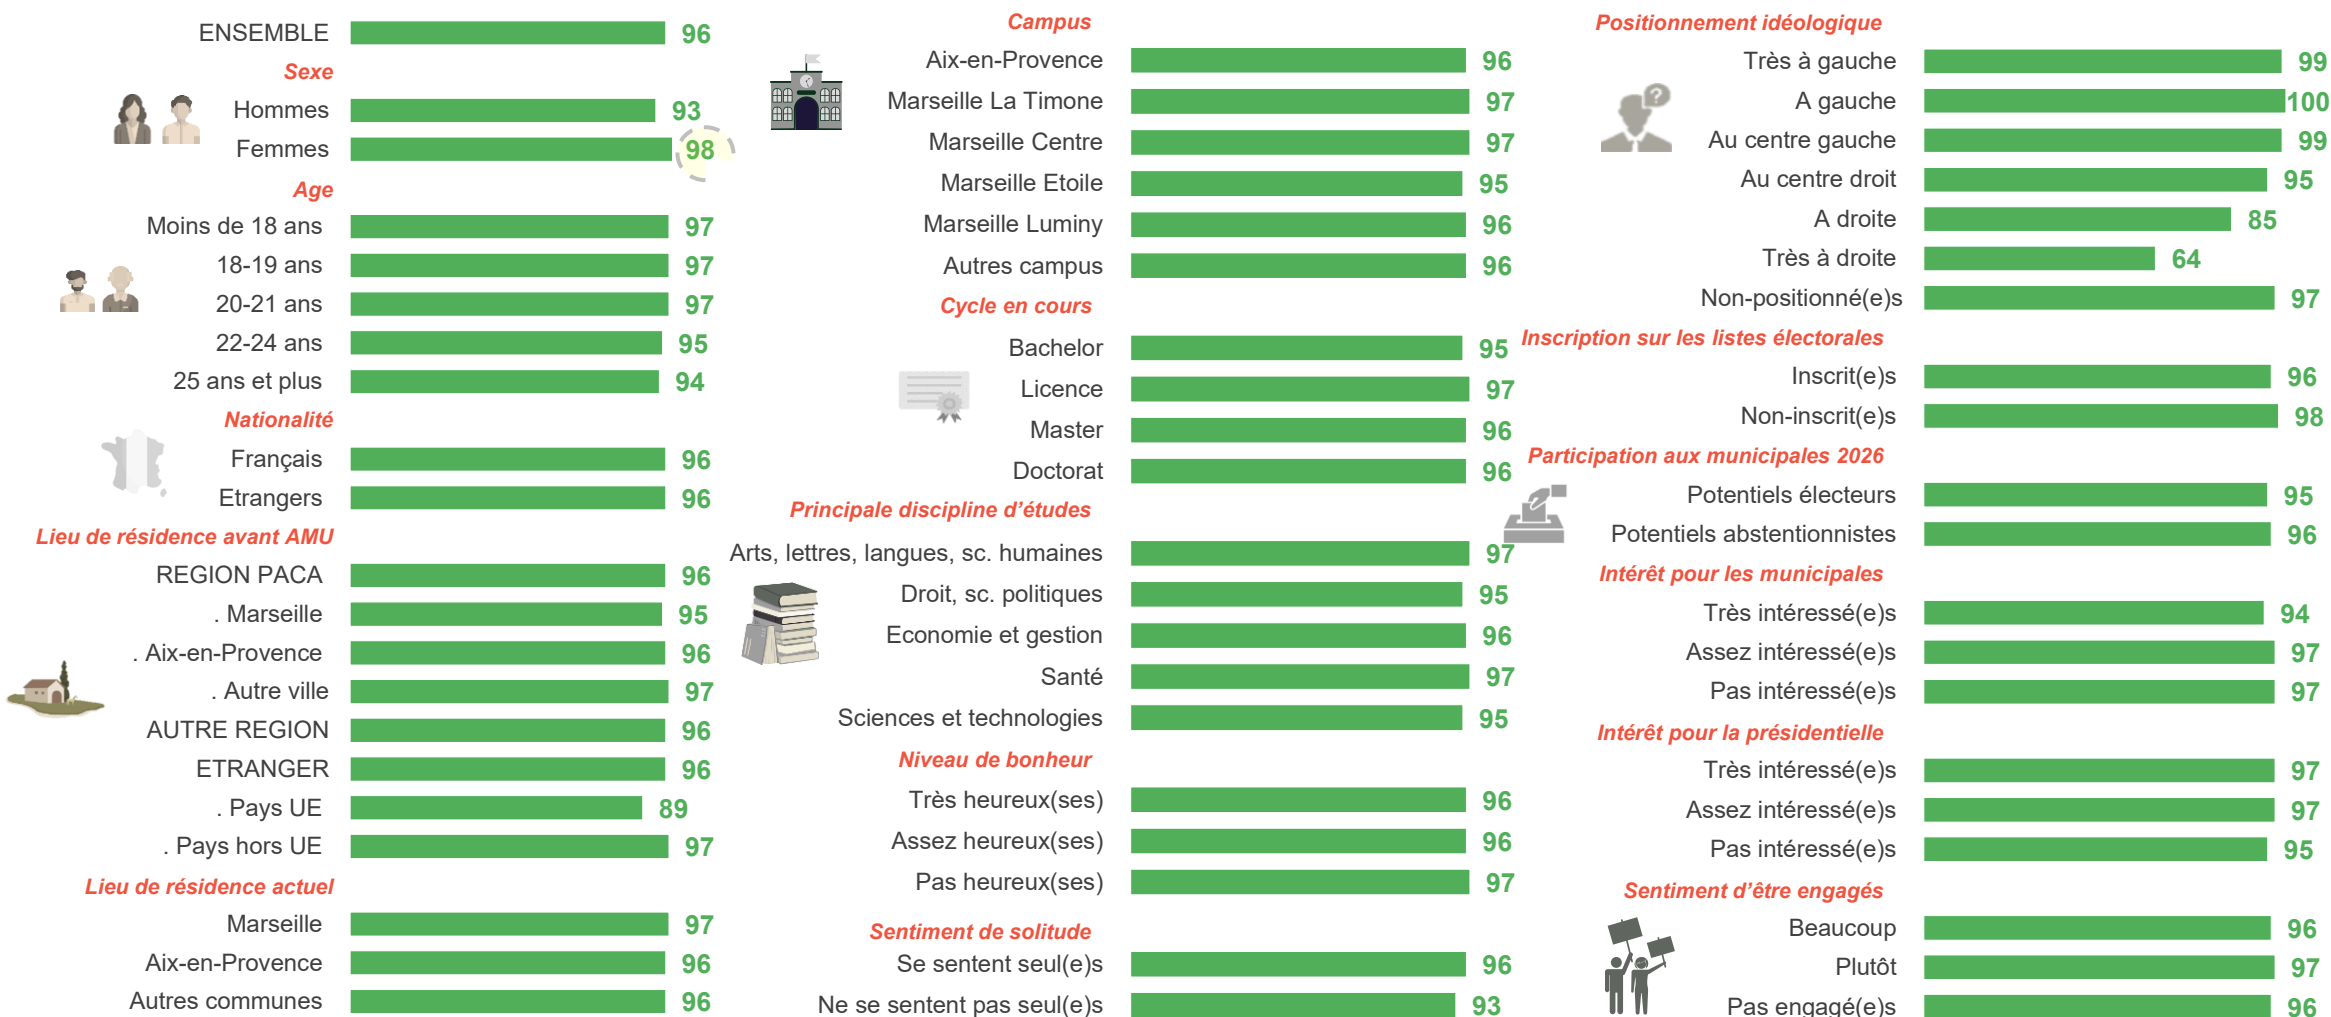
ENSEMBLE 96
Sexe
Hommes 93
Femmes 98
Age
Moins de 18 ans 97
18-19 ans 97
20-21 ans 97
22-24 ans 95
25 ans et plus 94
Nationalité
Français 96
Etrangers 96
Lieu de résidence avant AMU
REGION PACA 96
. Marseille 95
. Aix-en-Provence 96
. Autre ville 97
AUTRE REGION 96
ETRANGER 96
. Pays UE 89
. Pays hors UE 97
Lieu de résidence actuel
Marseille 97
Aix-en-Provence 96
Autres communes 96

Campus
Aix-en-Provence 96
Marseille La Timone 97
Marseille Centre 97
Marseille Etoile 95
Marseille Luminy 96
Autres campus 96
Cycle en cours
Bachelor 95
Licence 97
Master 96
Doctorat 96
Principale discipline d'études
Arts, lettres, langues, sc. humaines 97
Droit, sc. politiques 95
Economie et gestion 96
Santé 97
Sciences et technologies 95
Niveau de bonheur
Très heureux(ses) 96
Assez heureux(ses) 96
Pas heureux(ses) 97
Sentiment de solitude
Se sentent seul(e)s 96
Ne se sentent pas seul(e)s 93

Positionnement idéologique
Très à gauche 99
A gauche 100
Au centre gauche 99
Au centre droit 95
A droite 85
Très à droite 64
Non-positionné(e)s 97
Inscription sur les listes électorales
Inscrit(e)s 96
Non-inscrit(e)s 98
Participation aux municipales 2026
Potentiels électeurs 95
Potentiels abstentionnistes 96
Intérêt pour les municipales
Très intéressé(e)s 94
Assez intéressé(e)s 97
Pas intéressé(e)s 97
Intérêt pour la présidentielle
Très intéressé(e)s 97
Assez intéressé(e)s 97
Pas intéressé(e)s 95
Sentiment d'être engagés
Beaucoup 96
Plutôt 97
Pas engagé(e)s 96